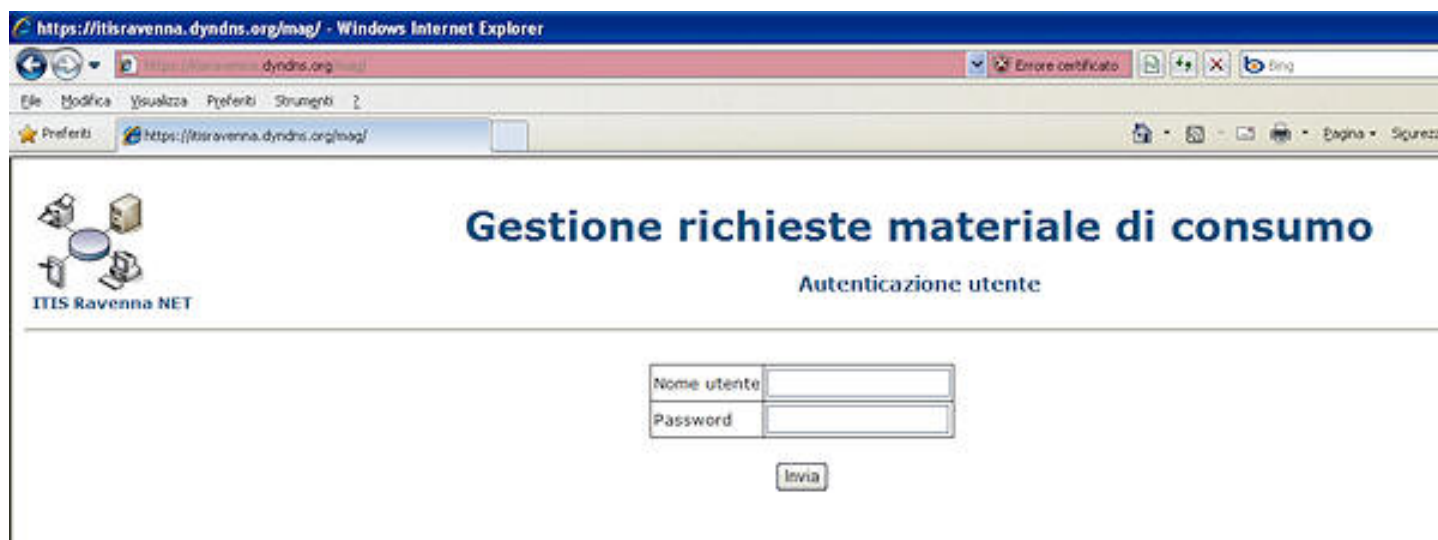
https://itisravenna.dyndns.org/mag/ - Windows Internet Explorer

https://itisravenna.dyndns.org/mag/

Errore certificato

Bing

File Modifica Visualizza Preferiti Strumenti ?

Preferiti

https://itisravenna.dyndns.org/mag/

Pagina Sicurezza

ITIS Ravenna NET

Gestione richieste materiale di consumo

Autenticazione utente

| Nome utente | |
|---|---|
| Password | |

Invia